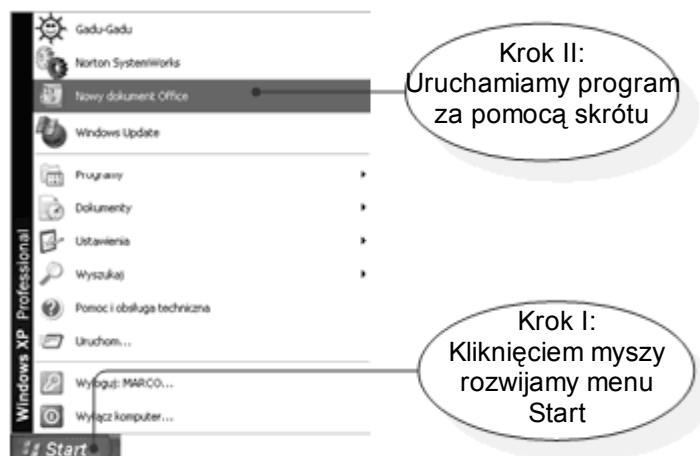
Gadu-Gadu

Norton SystemWorks

Nowy dokument Office

Windows Update

Programy

Dokumenty

Ustawienia

Wyszukaj

Pomoc i obsługa techniczna

Uruchom...

Wyloguj: MARCO...

Wyłącz komputer...

Windows XP Professional

Start

Krok II: Uruchamiamy program za pomocą skrótu

Krok I: Kliknięciem myszy rozwijamy menu Start